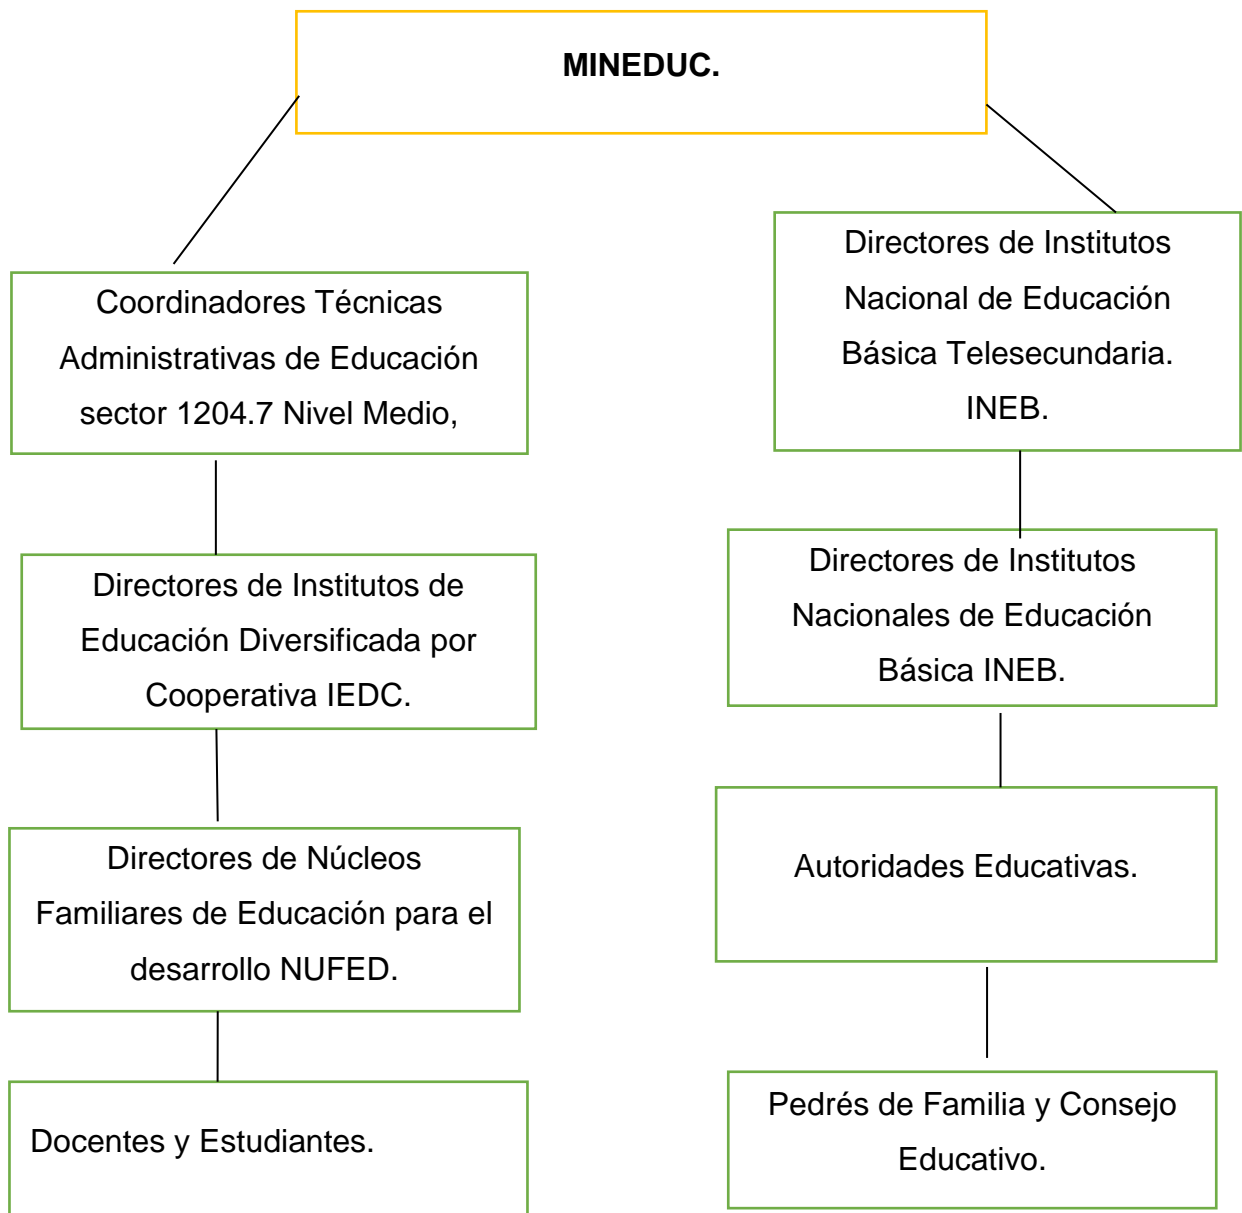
MINEDUC.

Coordinadores Técnicas Administrativas de Educación sector 1204.7 Nivel Medio,

Directores de Institutos de Educación Diversificada por Cooperativa IEDC.

Directores de Núcleos Familiares de Educación para el desarrollo NUFED.

Docentes y Estudiantes.

Directores de Institutos Nacional de Educación Básica Telesecundaria. INEB.

Directores de Institutos Nacionales de Educación Básica INEB.

Autoridades Educativas.

Pedrés de Familia y Consejo Educativo.